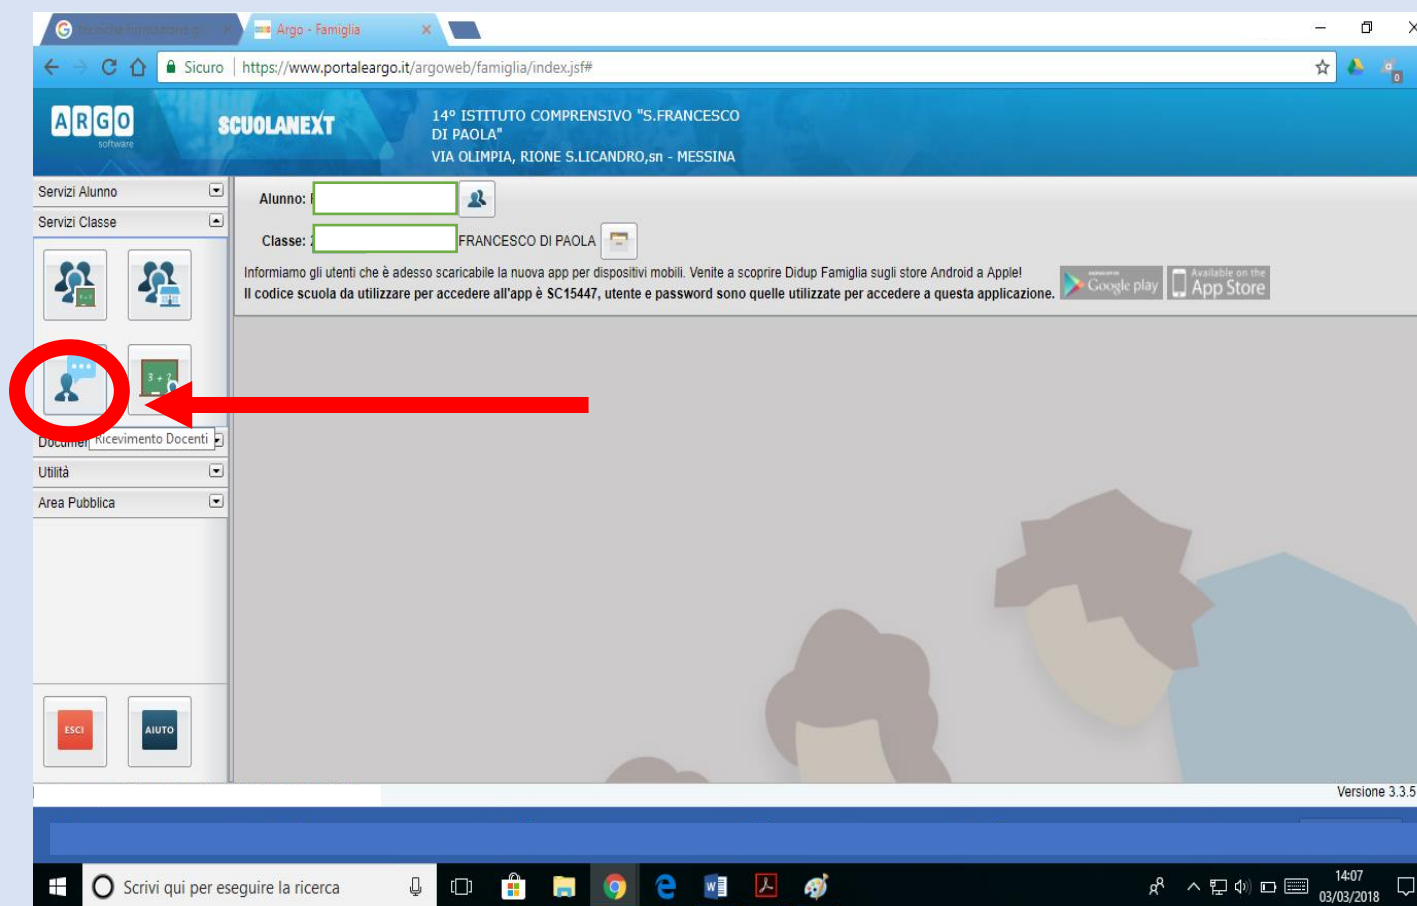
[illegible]
Argo - Famiglia

Sicuro | https://www.portaleargo.it/argoweb/famiglia/index.jsf#

ARGO
software

SCUOLANEXT

14° ISTITUTO COMPRENSIVO "S.FRANCESCO DI PAOLA"
VIA OLIMPIA, RIONE S.LICANDRO,sn - MESSINA

Servizi Alunno
Servizi Classe

Alunno:
Classe: FRANCESCO DI PAOLA

Informiamo gli utenti che è adesso scaricabile la nuova app per dispositivi mobili. Venite a scoprire Didup Famiglia sugli store Android a Apple!
Il codice scuola da utilizzare per accedere all'app è SC15447, utente e password sono quelle utilizzate per accedere a questa applicazione.

Google play
Available on the App Store

Ricevimento Docenti
Documen
Utilità
Area Pubblica

ESCI
AIUTO

Versione 3.3.5

Scrivi qui per eseguire la ricerca

14:07
03/03/2018